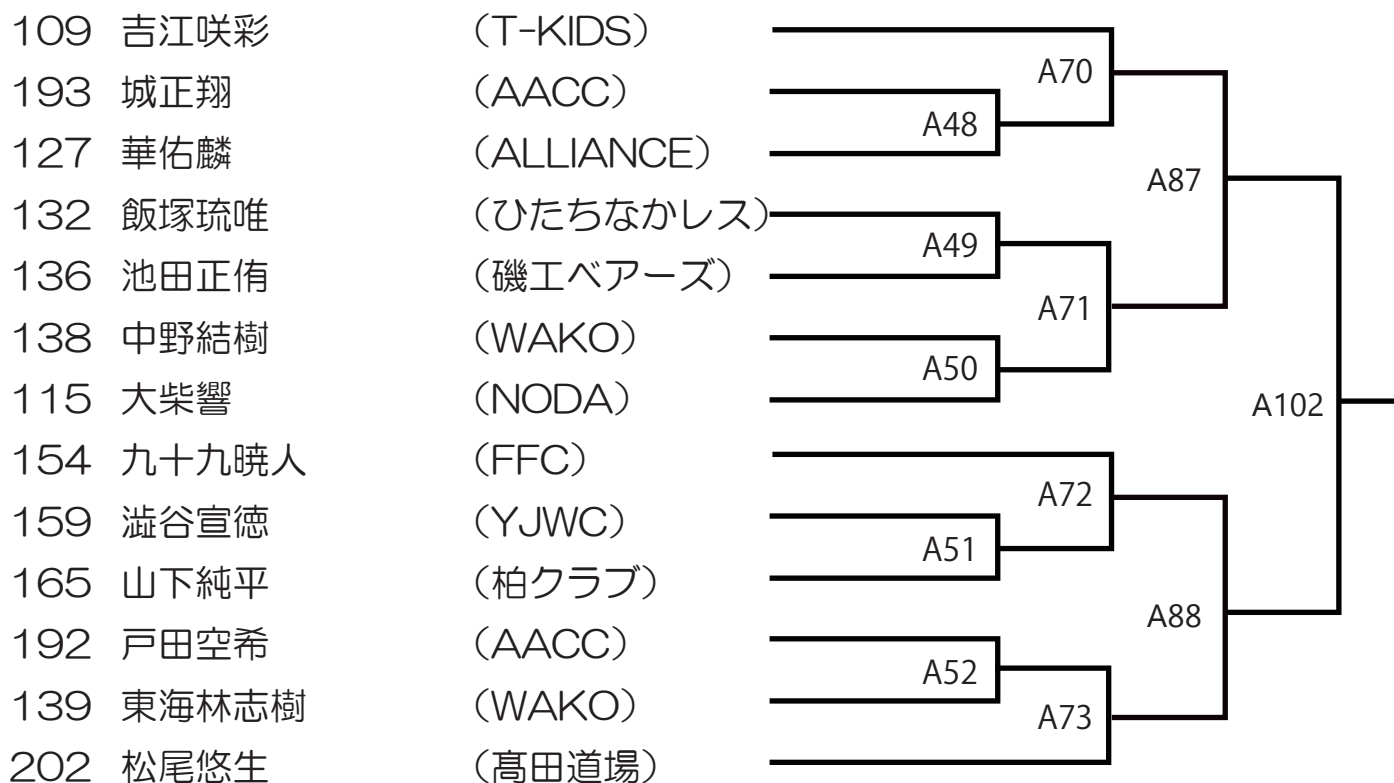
109 吉江咲彩 (T-KIDS)
193 城正翔 (AACC)
127 華佑麟 (ALLIANCE)
132 飯塚琉唯 (ひたちなかレス)
136 池田正侑 (磯工ベアーズ)
138 中野結樹 (WAKO)
115 大柴響 (NODA)
154 九十九暁人 (FFC)
159 澁谷宣徳 (YJWC)
165 山下純平 (柏クラブ)
192 戸田空希 (AACC)
139 東海林志樹 (WAKO)
202 松尾悠生 (髙田道場)

A70
A48
A87
A49
A71
A50
A102
A72
A51
A88
A52
A73